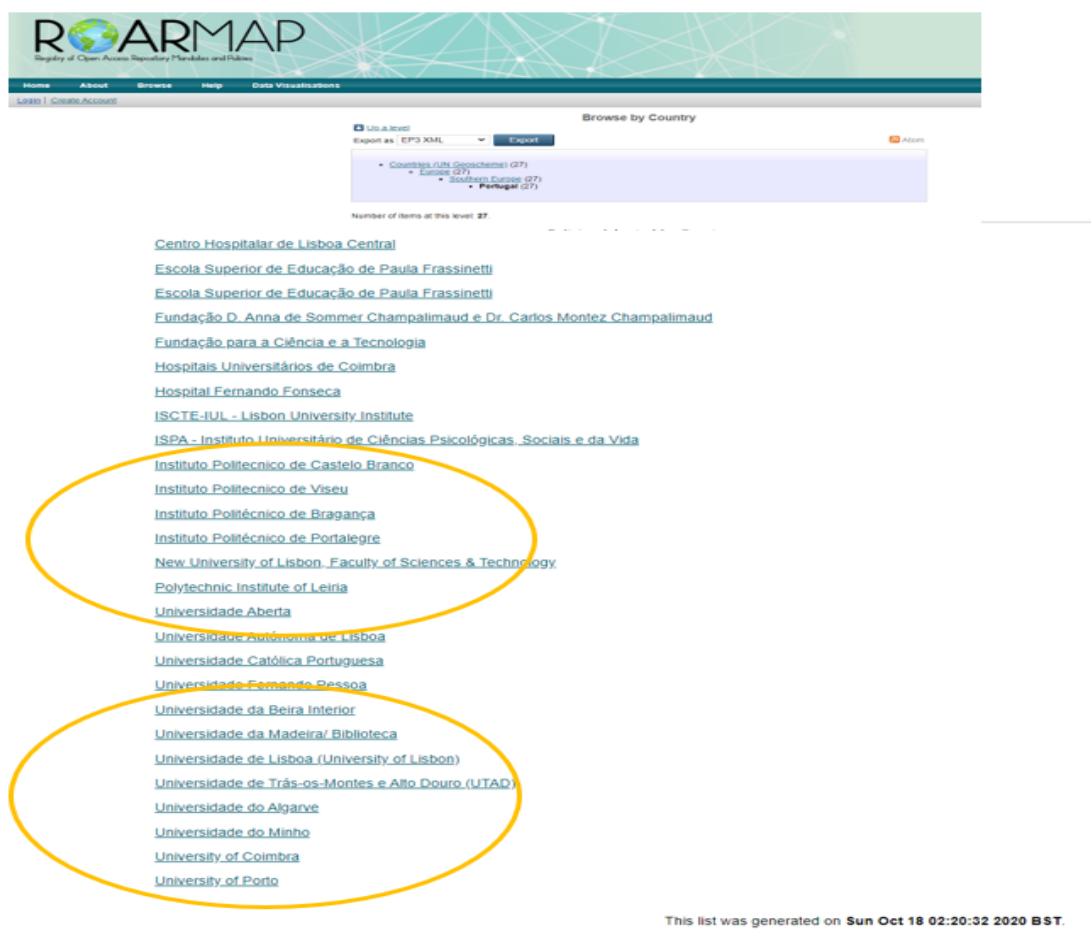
ROARMAP
Registry of Open Access Repository Mandates and Policies

Home About Browse Help Data Visualisations

Login | Create Account

Browse by Country

Up a level
Export as EP3 XML Export
Atom

- Countries (UN Geoscheme) (27)
  - Europe (27)
    - Southern Europe (27)
      - Portugal (27)

Number of items at this level: 27.

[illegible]

Centro Hospitalar de Lisboa Central

Escola Superior de Educação de Paula Frassinetti

Escola Superior de Educação de Paula Frassinetti

Fundação D. Anna de Sommer Champalimaud e Dr. Carlos Montez Champalimaud

Fundação para a Ciência e a Tecnologia

Hospitais Universitários de Coimbra

Hospital Fernando Fonseca

ISCTE-IUL - Lisbon University Institute

ISPA - Instituto Universitário de Ciências Psicológicas, Sociais e da Vida

Instituto Politecnico de Castelo Branco

Instituto Politecnico de Viseu

Instituto Politécnico de Bragança

Instituto Politécnico de Portalegre

New University of Lisbon, Faculty of Sciences & Technology

Polytechnic Institute of Leiria

Universidade Aberta

Universidade Autónoma de Lisboa

Universidade Católica Portuguesa

Universidade Fernando Pessoa

Universidade da Beira Interior

Universidade da Madeira/ Biblioteca

Universidade de Lisboa (University of Lisbon)

Universidade de Trás-os-Montes e Alto Douro (UTAD)

Universidade do Algarve

Universidade do Minho

University of Coimbra

University of Porto

This list was generated on Sun Oct 18 02:20:32 2020 BST.